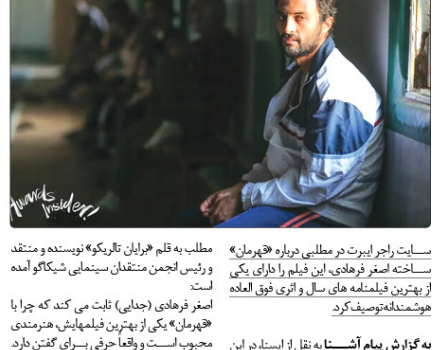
Awards Insider!

سایت راجر ایبرت در مطلبی درباره «قهرمان» ساخته اصغر فرهادی، این فیلم را دارای یکی از بهترین فیلمنامه های سال و اثری فوق العاده هوشمندانه توصیف کرد.

به گزارش پیام آشنا به نقل از ایسنا، در این

مطلب به قلم «برایان تالریکو» نویسنده و منتقد و رئیس انجمن منتقدان سینمایی شیکاگو آمده است:

اصغر فرهادی (جدایی) ثابت می کند که چرا با «قهرمان» یکی از بهترین فیلمهایش، هنرمندی محبوب است و واقعاً حرفی برای گفتن دارد.